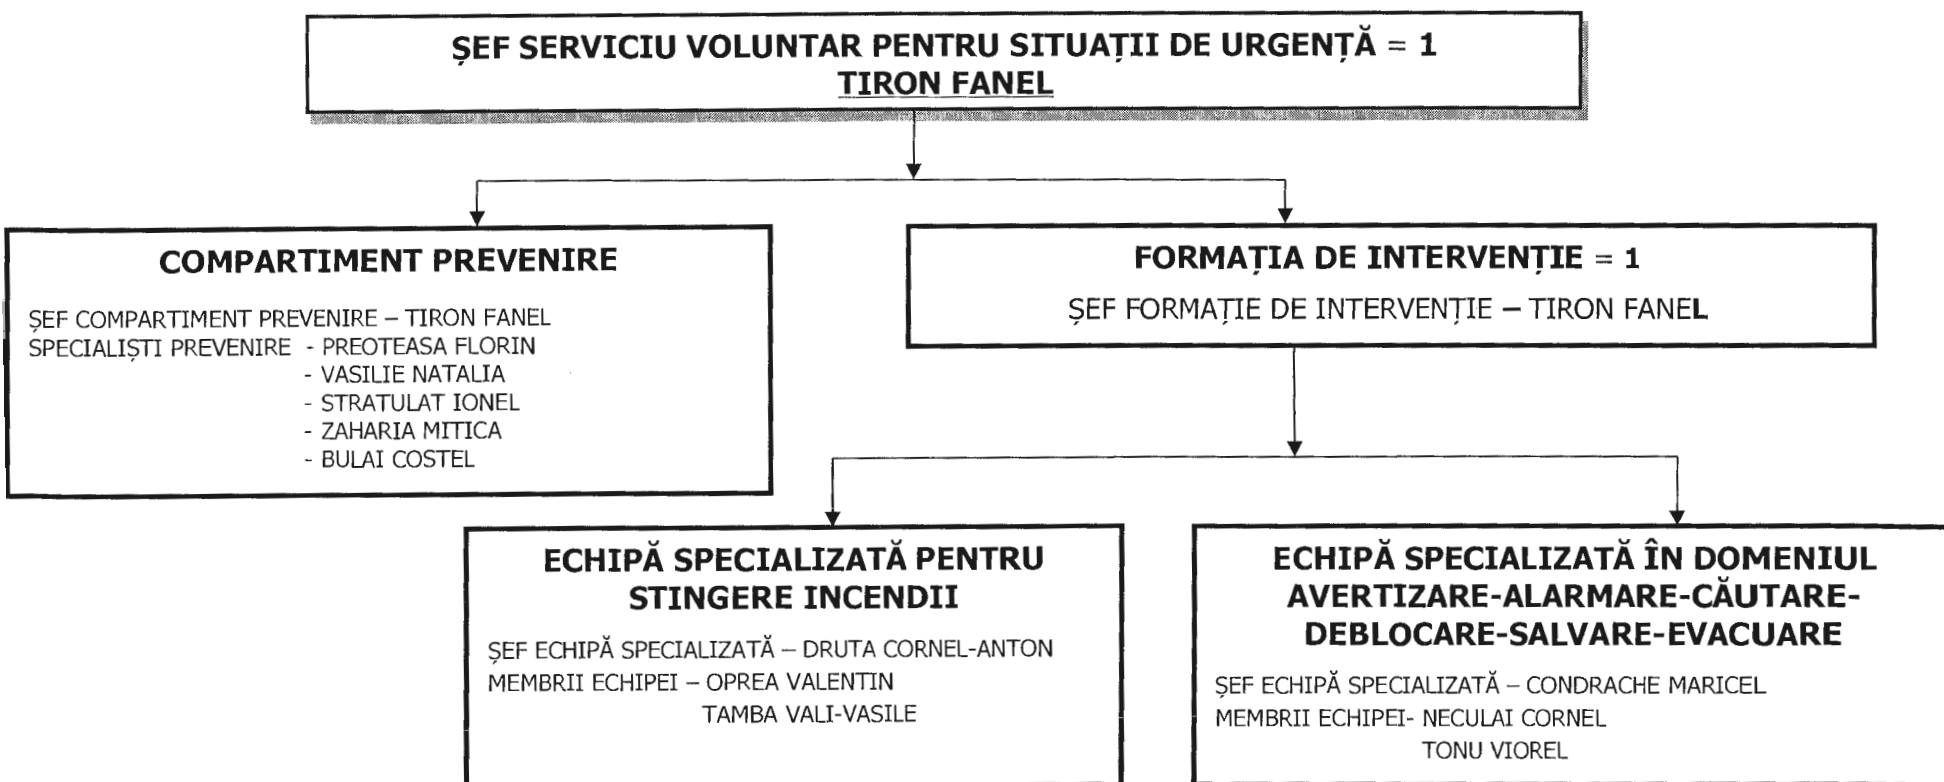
ȘEF SERVICIU VOLUNTAR PENTRU SITUAȚII DE URGENȚĂ = 1
TIRON FANEL

COMPARTIMENT PREVENIRE

ȘEF COMPARTIMENT PREVENIRE – TIRON FANEL
SPECIALIȘTI PREVENIRE - PREOTEASA FLORIN
- VASILIE NATALIA
- STRATULAT IONEL
- ZAHARIA MITICA
- BULAI COSTEL

FORMAȚIA DE INTERVENȚIE = 1

ȘEF FORMAȚIE DE INTERVENȚIE – TIRON FANEL

ECHIPĂ SPECIALIZATĂ PENTRU STINGERE INCENDII

ȘEF ECHIPĂ SPECIALIZATĂ – DRUTA CORNEL-ANTON
MEMBRII ECHIPEI – OPREA VALENTIN
TAMBA VALI-VASILE

ECHIPĂ SPECIALIZATĂ ÎN DOMENIUL AVERTIZARE-ALARMARE-CĂUTARE-DEBLOCARE-SALVARE-EVACUARE

ȘEF ECHIPĂ SPECIALIZATĂ – CONDRACHE MARICEL
MEMBRII ECHIPEI- NECULAI CORNEL
TONU VIOREL